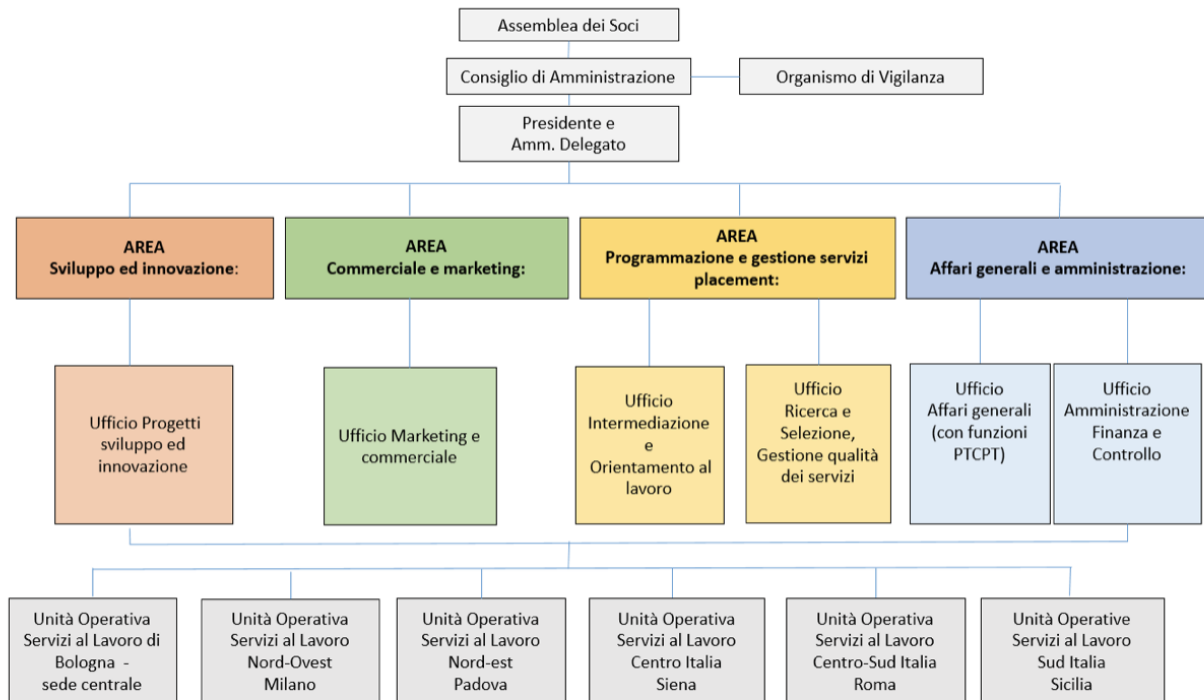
Assemblea dei Soci

Consiglio di Amministrazione

Organismo di Vigilanza

Presidente e Amm. Delegato

AREA
Sviluppo ed innovazione:

AREA
Commerciale e marketing:

AREA
Programmazione e gestione servizi placement:

AREA
Affari generali e amministrazione:

Ufficio Progetti sviluppo ed innovazione

Ufficio Marketing e commerciale

Ufficio Intermediazione e Orientamento al lavoro

Ufficio Ricerca e Selezione, Gestione qualità dei servizi

Ufficio Affari generali (con funzioni PTCPT)

Ufficio Amministrazione Finanza e Controllo

Unità Operativa Servizi al Lavoro di Bologna - sede centrale

Unità Operativa Servizi al Lavoro Nord-Ovest Milano

Unità Operativa Servizi al Lavoro Nord-est Padova

Unità Operativa Servizi al Lavoro Centro Italia Siena

Unità Operativa Servizi al Lavoro Centro-Sud Italia Roma

Unità Operative Servizi al Lavoro Sud Italia Sicilia